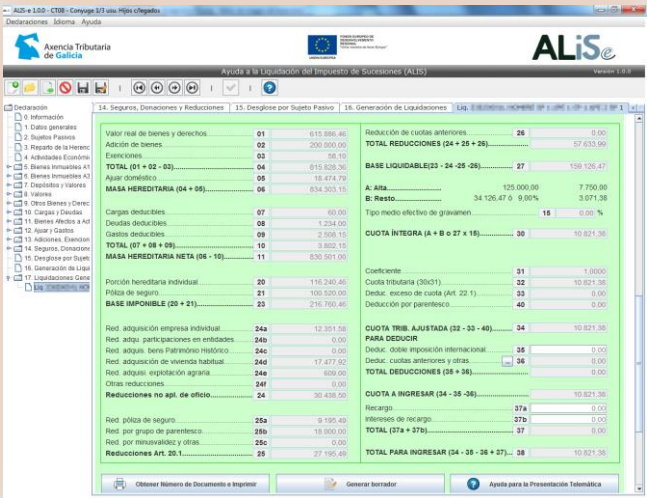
ALIS-e 1.0.0 - CT08 - Conyuge 1/3 usu. Hijos c/legados
Declaraciones Idioma Ayuda

Axencia Tributaria de Galicia

ALISe

Ayuda a la Liquidación del Impuesto de Sucesiones (ALIS)
Versión 1.0.0

Declaración
0. Información
1. Datos generales
2. Sujetos Pasivos
3. Reparto de la Herenc
4. Actividades Económi
5. Bienes Inmuebles A1
6. Bienes Inmuebles A3
7. Depósitos y Valores
8. Valores
9. Otros Bienes y Derec
10. Cargas y Deudas
11. Bienes Afectos a Ac
12. Ajuar y Gastos
13. Adiciones, Exencion
14. Seguros, Donacione
15. Desglose por Sujeto
16. Generación de Liqui
17. Liquidaciones Gene
Liq. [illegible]

14. Seguros, Donaciones y Reducciones | 15. Desglose por Sujeto Pasivo | 16. Generación de Liquidaciones | Liq. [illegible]

| | | |
|---|---|---|
| Valor real de bienes y derechos | 01 | 615.886,46 |
| Adición de bienes | 02 | 200.000,00 |
| Exenciones | 03 | 58,10 |
| TOTAL (01 + 02 - 03) | 04 | 815.828,36 |
| Ajuar doméstico | 05 | 18.474,79 |
| MASA HEREDITARIA (04 + 05) | 06 | 834.303,15 |
| Cargas deducibles | 07 | 60,00 |
| Deudas deducibles | 08 | 1.234,00 |
| Gastos deducibles | 09 | 2.508,15 |
| TOTAL (07 + 08 + 09) | 10 | 3.802,15 |
| MASA HEREDITARIA NETA (06 - 10) | 11 | 830.501,00 |
| Porción hereditaria individual | 20 | 116.240,46 |
| Póliza de seguro | 21 | 100.520,00 |
| BASE IMPONIBLE (20 + 21) | 23 | 216.760,46 |
| Red. adquisición empresa individual | 24a | 12.351,58 |
| Red. adqu. participaciones en entidades | 24b | 0,00 |
| Red. adquis. bens Patrimonio Histórico | 24c | 0,00 |
| Red. adquisición de vivienda habitual | 24d | 17.477,92 |
| Red. adquisi. explotación agraria | 24e | 609,00 |
| Otras reducciones | 24f | 0,00 |
| Reducciones no apl. de oficio | 24 | 30.438,50 |
| Red. póliza de seguro | 25a | 9.195,49 |
| Red. por grupo de parentesco | 25b | 18.000,00 |
| Red. por minusvalidez y otras | 25c | 0,00 |
| Reducciones Art. 20.1 | 25 | 27.195,49 |

| | | |
|---|---|---|
| Reducción de cuotas anteriores | 26 | 0,00 |
| TOTAL REDUCCIONES (24 + 25 + 26) | | 57.633,99 |
| BASE LIQUIDABLE(23 - 24 -25 -26) | 27 | 159.126,47 |
| A: Alta | 125.000,00 | 7.750,00 |
| B: Resto | 34.126,47 ó 9,00% | 3.071,38 |
| Tipo medio efectivo de gravamen | 15 | 0,00 % |
| CUOTA ÍNTEGRA (A + B o 27 x 15) | 30 | 10.821,36 |
| Coeficiente | 31 | 1,0000 |
| Cuota tributaria (30x31) | 32 | 10.821,36 |
| Deduc. exceso de cuota (Art. 22.1) | 33 | 0,00 |
| Deducción por parentesco | 40 | 0,00 |
| CUOTA TRIB. AJUSTADA (32 - 33 - 40) | 34 | 10.821,36 |
| PARA DEDUCIR | | |
| Deduc. doble imposición internacional | 35 | 0,00 |
| Deduc. cuotas anteriores y otras | 36 | 0,00 |
| TOTAL DEDUCCIONES (35 + 36) | | 0,00 |
| CUOTA A INGRESAR (34 - 35 -36) | | 10.821,36 |
| Recargo | 37a | 0,00 |
| Intereses de recargo | 37b | 0,00 |
| TOTAL (37a + 37b) | 37 | 0,00 |
| TOTAL PARA INGRESAR (34 - 35 - 36 + 37) | 38 | 10.821,36 |

Obtener Número de Documento e Imprimir
Generar borrador
Ayuda para la Presentación Telemática